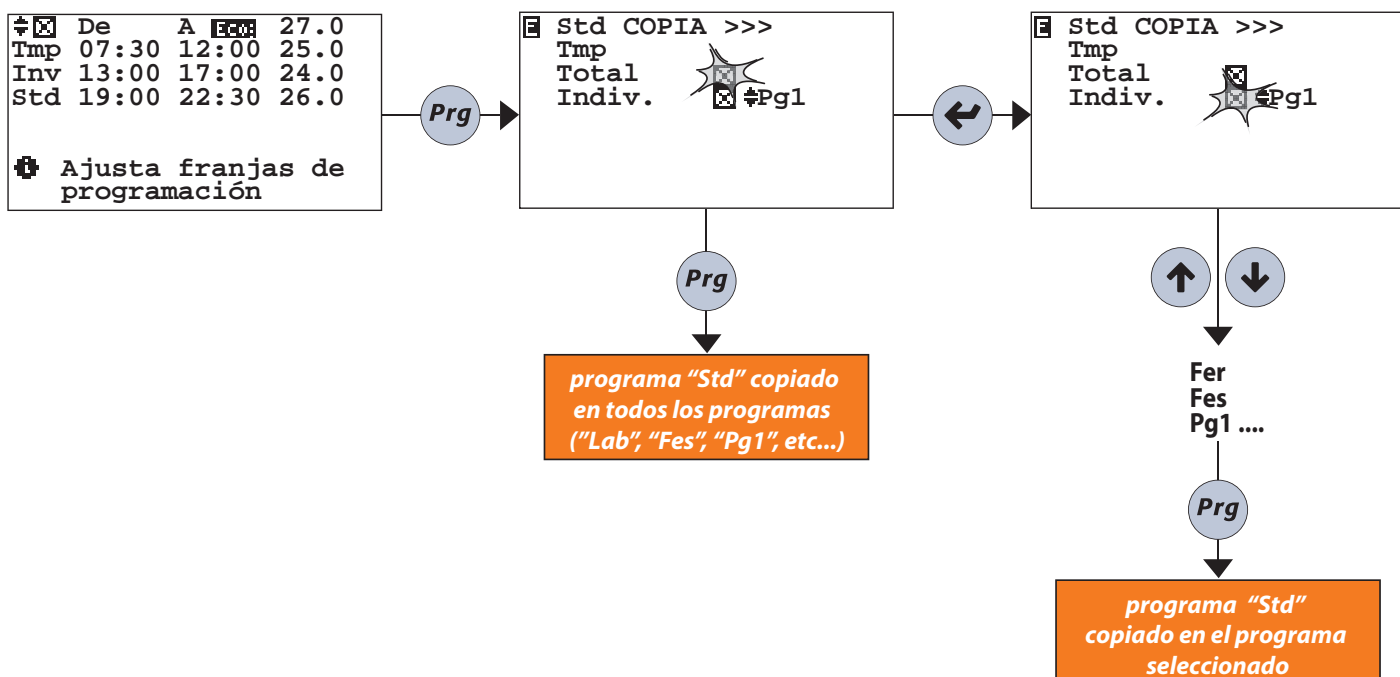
De A ECO 27.0
Tmp 07:30 12:00 25.0
Inv 13:00 17:00 24.0
Std 19:00 22:30 26.0

Ajusta franjas de programación

Prg

Std COPIA >>>
Tmp
Total
Indiv. Pg1

Prg

programa “Std” copiado en todos los programas (”Lab”, “Fes”, “Pg1”, etc...)

Std COPIA >>>
Tmp
Total
Indiv. Pg1

Fer
Fes
Pg1 ....

Prg

programa “Std” copiado en el programa seleccionado